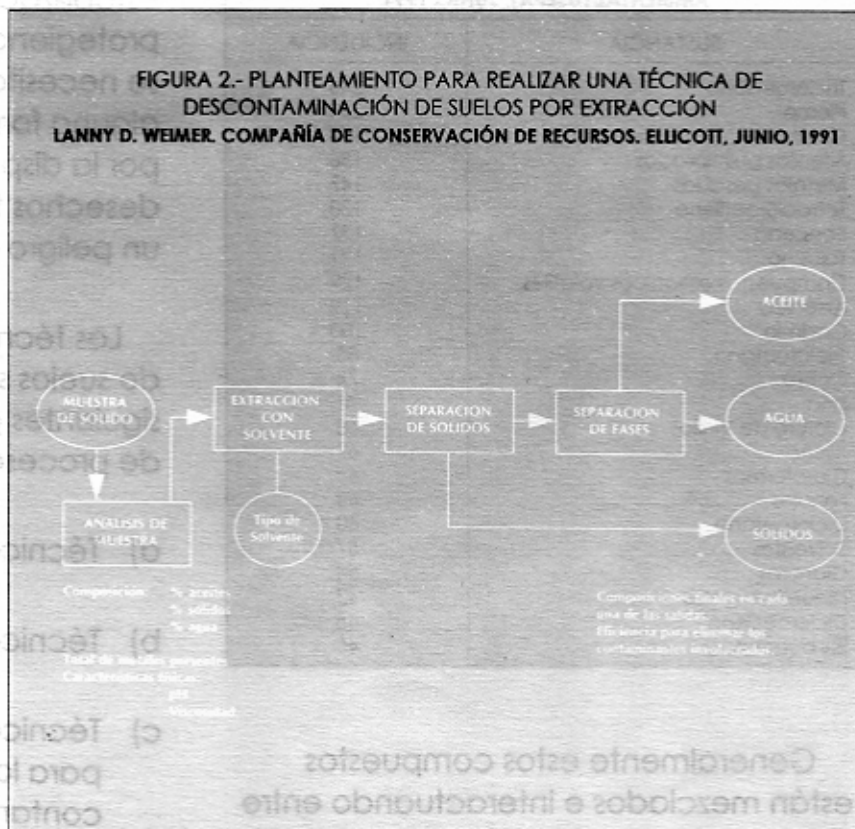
FIGURA 2.- PLANTEAMIENTO PARA REALIZAR UNA TÉCNICA DE DESCONTAMINACIÓN DE SUELOS POR EXTRACCIÓN

LANNY D. WEIMER. COMPAÑÍA DE CONSERVACIÓN DE RECURSOS. ELLICOTT, JUNIO, 1991

MUESTRA DE SOLIDO

EXTRACCION CON SOLVENTE

SEPARACION DE SOLIDOS

SEPARACION DE FASES

ACEITE

AGUA

SOLIDOS

ANALISIS DE MUESTRA

Tipo de Solvente

Composición: % aceite
% sólidos
% agua
Total de metales presentes
Características físicas:
pH
Viscosidad

Composiciones finales en cada una de las salidas.
Eficiencia para eliminar los contaminantes involucrados.

protegiera
necesid
forr
por la disp
desechos
un peligro

Los técn
de suelos
de proce

a) Técnic

b) Técnic

c) Técnic
para l
contar

Generalmente estos compuestos están mezclados e interactuando entre